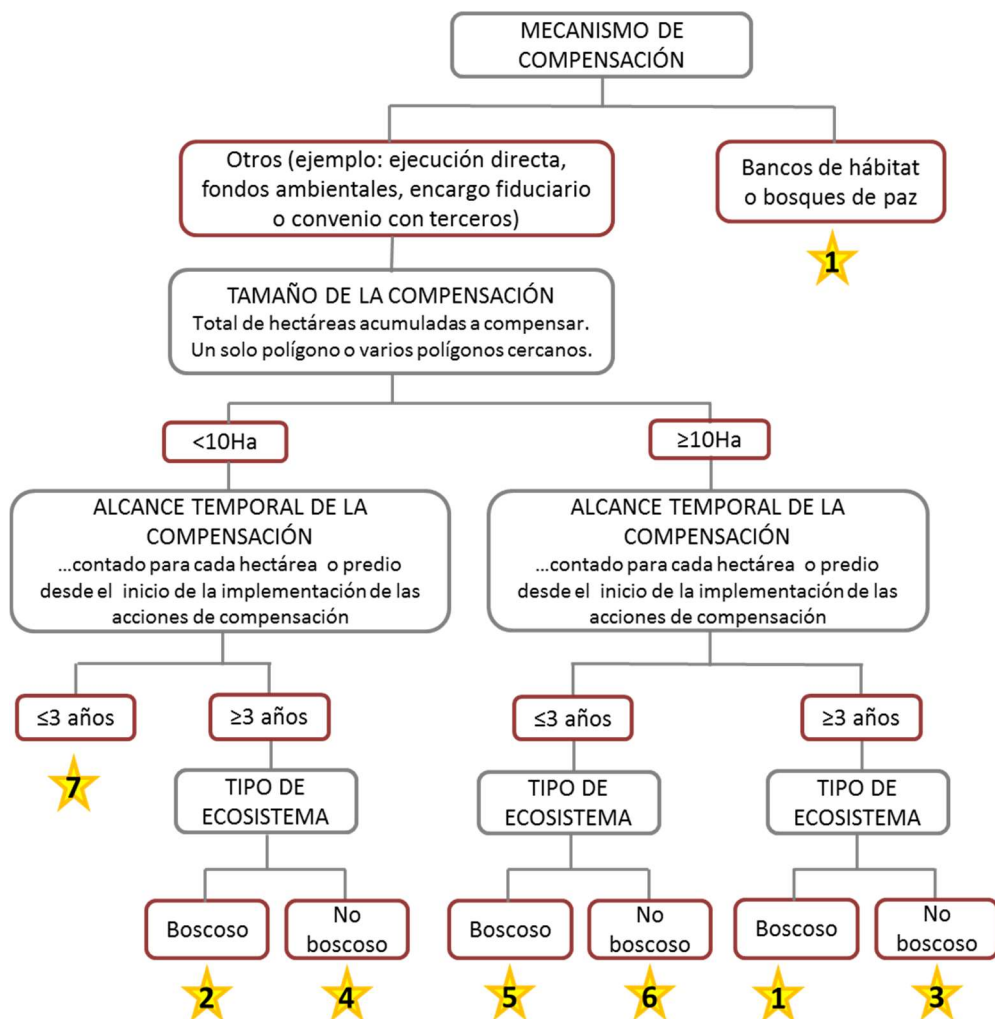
MECANISMO DE COMPENSACIÓN

Otros (ejemplo: ejecución directa, fondos ambientales, encargo fiduciario o convenio con terceros)

Bancos de hábitat o bosques de paz

1

TAMAÑO DE LA COMPENSACIÓN
Total de hectáreas acumuladas a compensar. Un solo polígono o varios polígonos cercanos.

<10Ha

≥10Ha

ALCANCE TEMPORAL DE LA COMPENSACIÓN
...contado para cada hectárea o predio desde el inicio de la implementación de las acciones de compensación

ALCANCE TEMPORAL DE LA COMPENSACIÓN
...contado para cada hectárea o predio desde el inicio de la implementación de las acciones de compensación

≤3 años

7

≥3 años

TIPO DE ECOSISTEMA

Boscoso

2

No boscoso

4

≤3 años

TIPO DE ECOSISTEMA

Boscoso

5

No boscoso

6

≥3 años

TIPO DE ECOSISTEMA

Boscoso

1

No boscoso

3